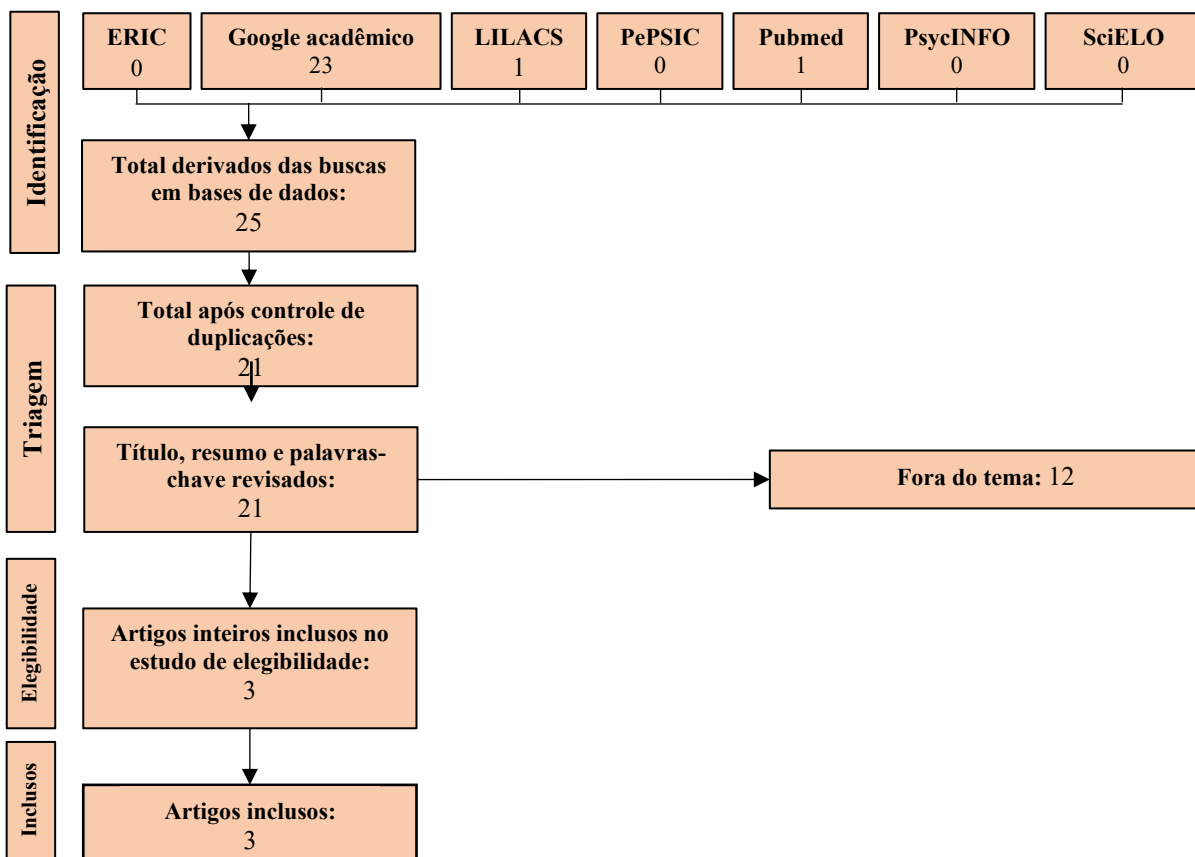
Identificação

ERIC
0

Google acadêmico
23

LILACS
1

PePSIC
0

Pubmed
1

PsycINFO
0

SciELO
0

Total derivados das buscas em bases de dados:
25

Triagem

Total após controle de duplicações:
21

Título, resumo e palavras-chave revisados:
21

Fora do tema: 12

Elegibilidade

Artigos inteiros inclusos no estudo de elegibilidade:
3

Inclusos

Artigos inclusos:
3